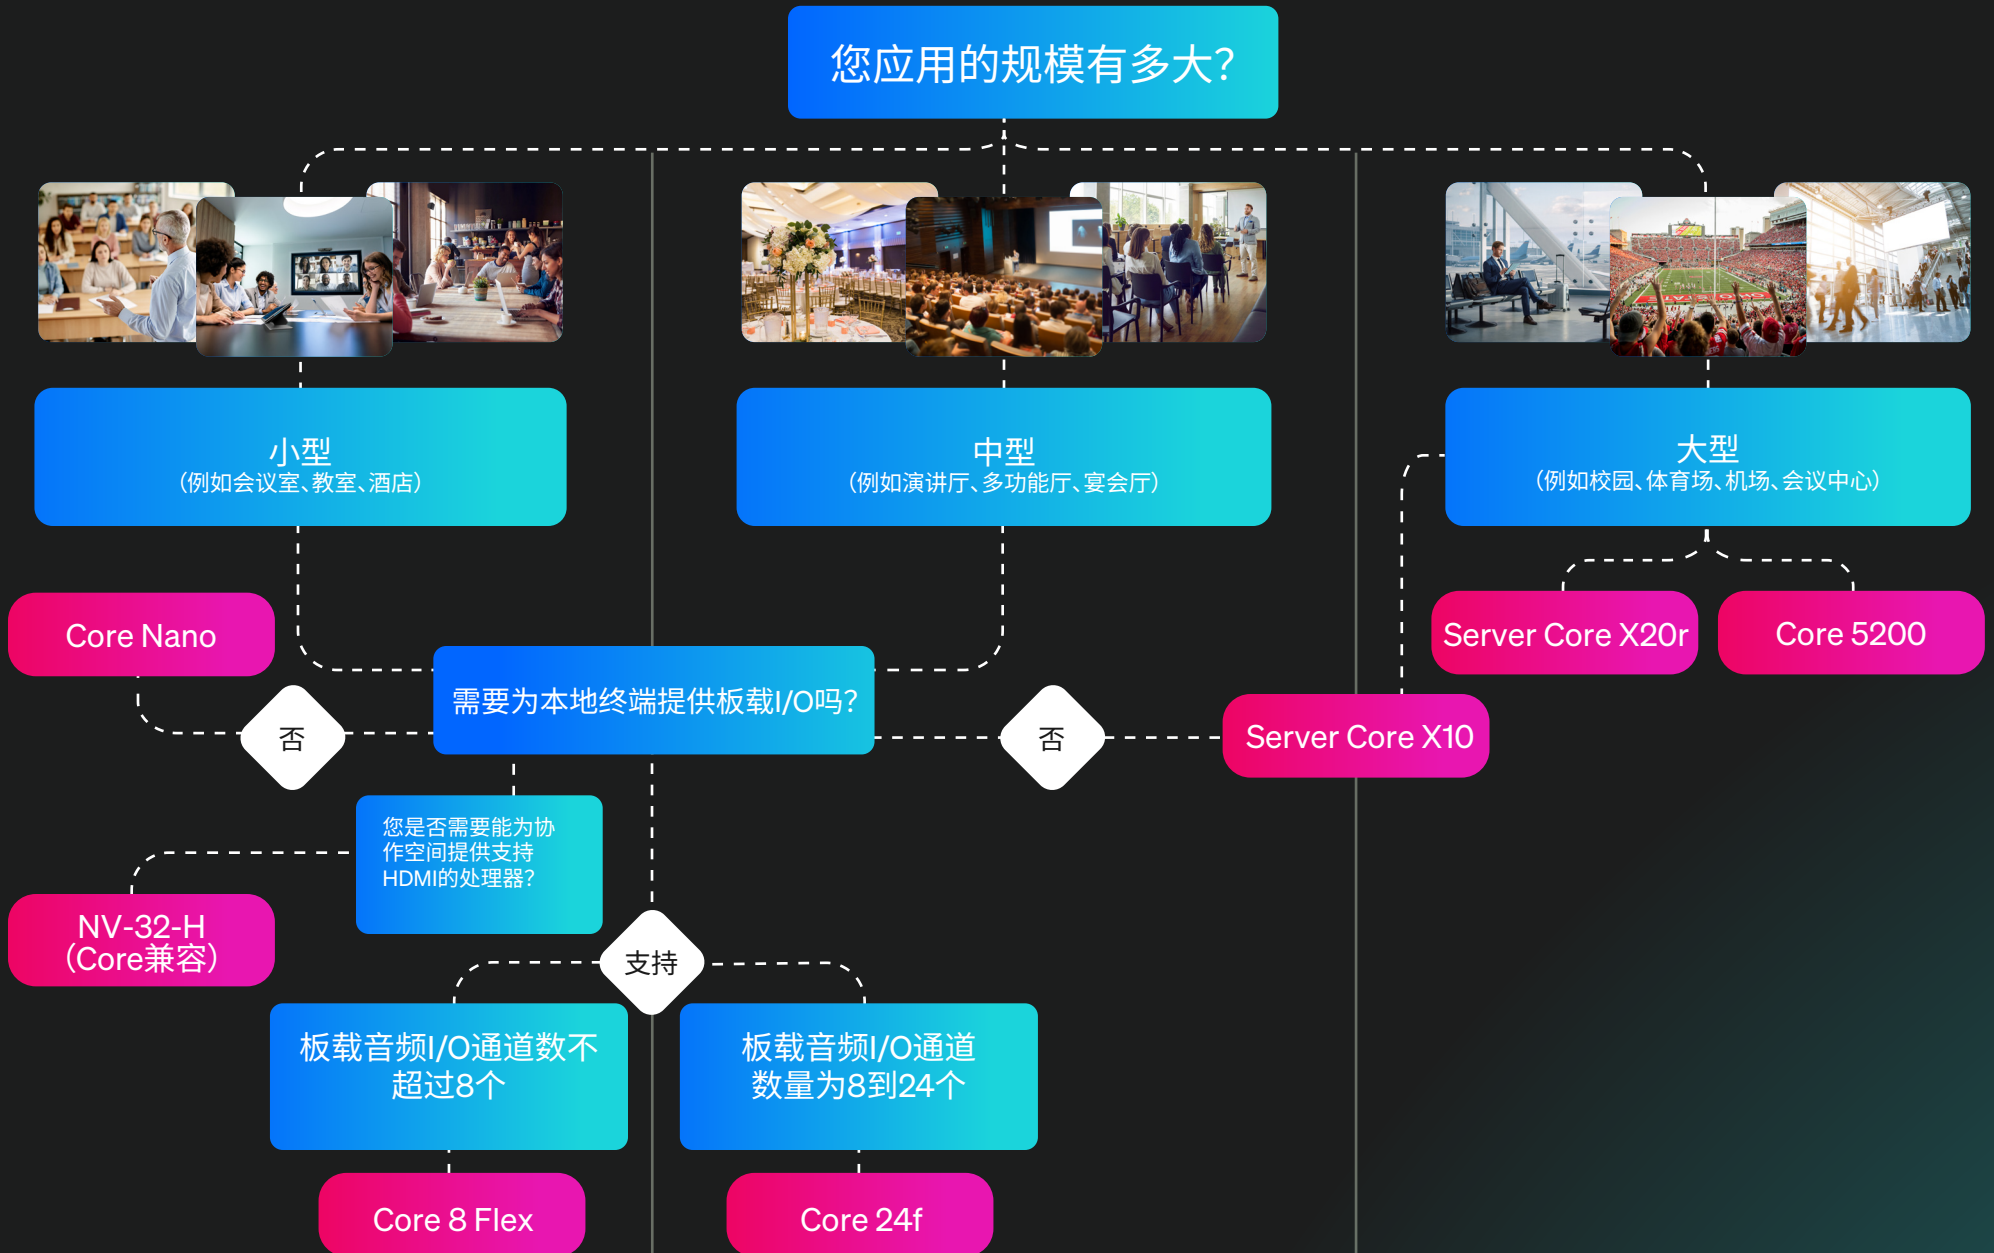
您应用的规模有多大?

小型
(例如会议室、教室、酒店)

中型
(例如演讲厅、多功能厅、宴会厅)

大型
(例如校园、体育场、机场、会议中心)

Core Nano

Server Core X20r

Core 5200

需要为本地终端提供板载I/O吗?

否

否

Server Core X10

您是否需要能为协作空间提供支持HDMI的处理器?

NV-32-H
(Core兼容)

支持

板载音频I/O通道数不超过8个

板载音频I/O通道数量为8到24个

Core 8 Flex

Core 24f